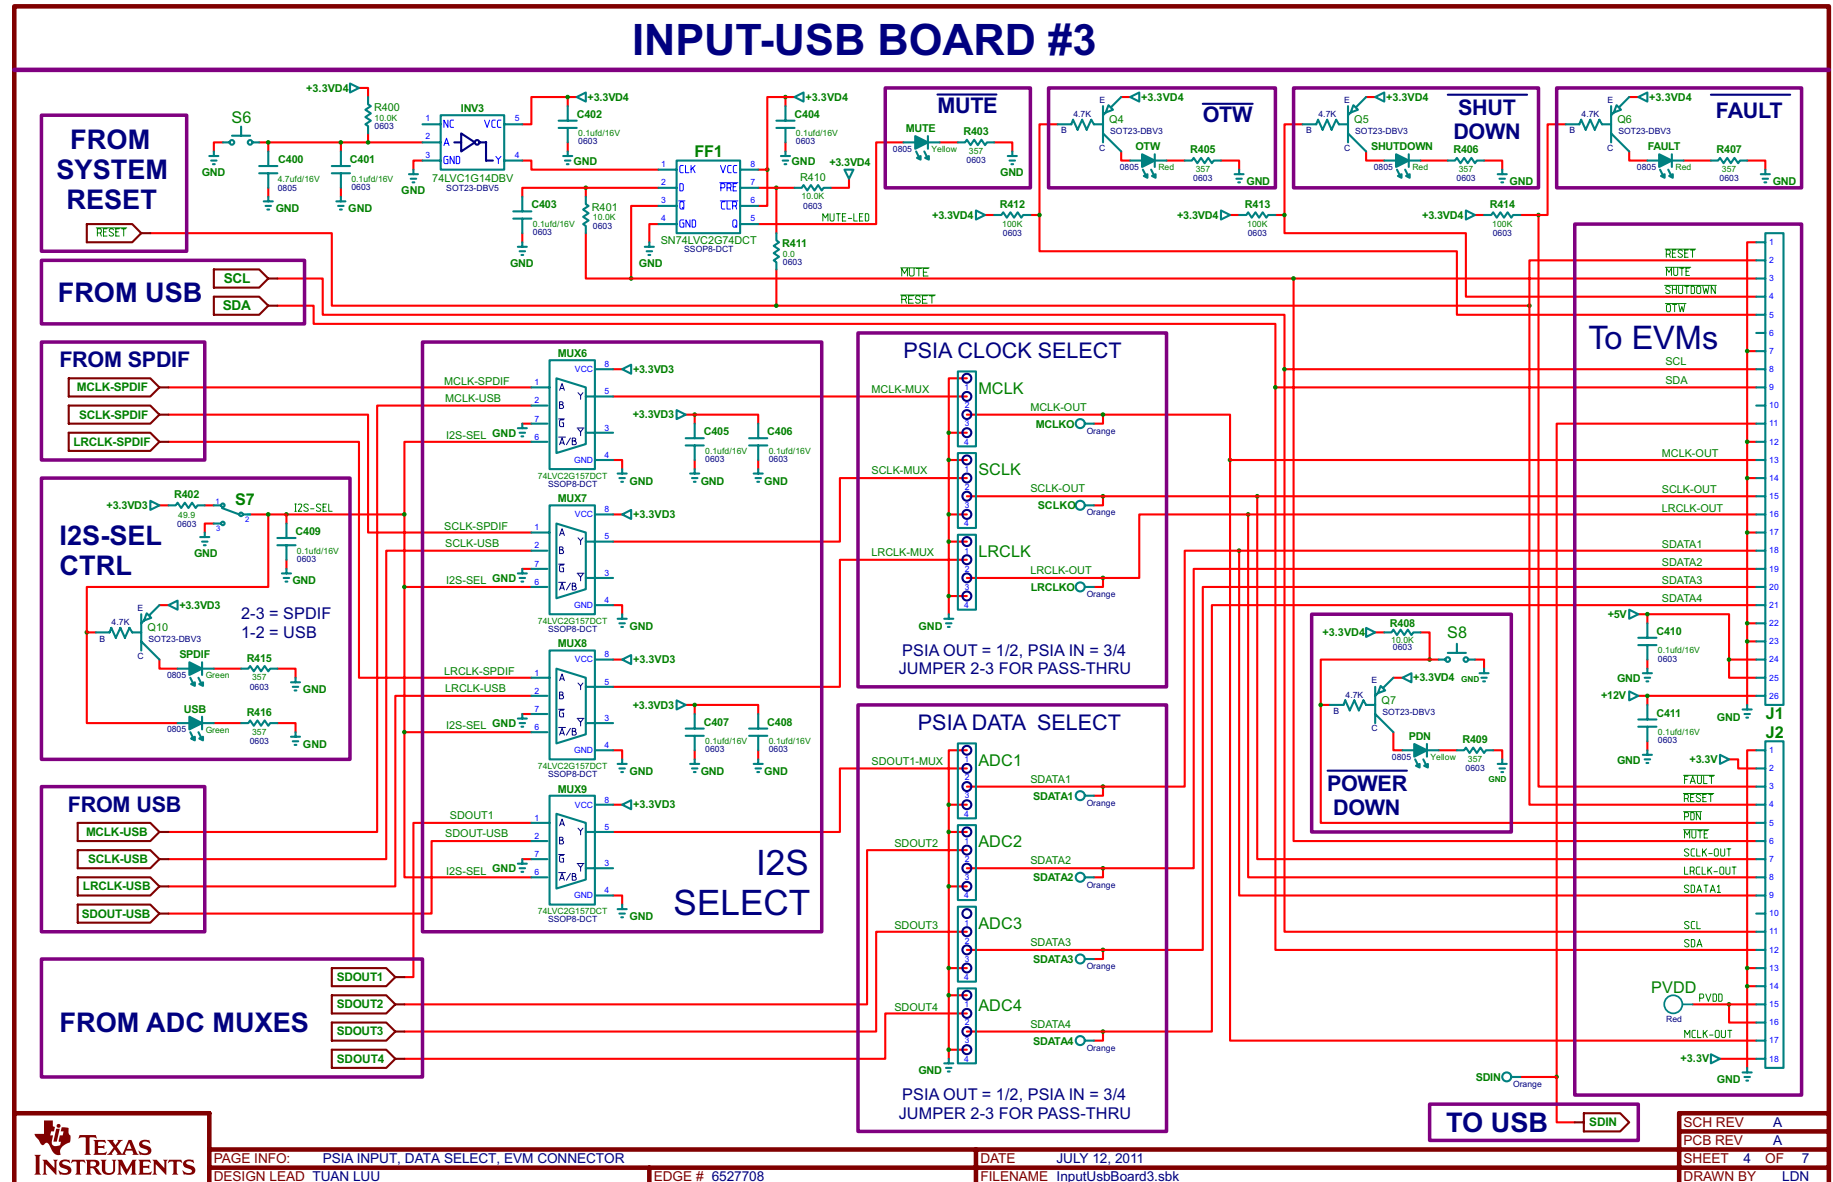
INPUT-USB BOARD #3

FROM SYSTEM RESET
RESET

S6
GND
C400
4.7ufd/16V
0805
GND
+3.3VD4
R400
10.0K
0603
C401
0.1ufd/16V
0603
GND
GND
INV3
NC
A
GND
VCC
Y
74LVC1G14DBV
SOT23-DBV5
+3.3VD4
C402
0.1ufd/16V
0603
GND
C403
0.1ufd/16V
0603
GND
R401
10.0K
0603
FF1
CLK
D
Q
GND
VCC
PRE
CLR
Q
SN74LVC2G74DCT
SSOP8-DCT
GND
+3.3VD4
C404
0.1ufd/16V
0603
GND
+3.3VD4
R410
10.0K
0603
MUTE-LED
R411
0.0
0603

MUTE
MUTE
0805
Yellow
R403
357
0603
GND
+3.3VD4
R412
100K
0603

OTW
4.7K
B
E
C
Q4
SOT23-DBV3
+3.3VD4
OTW
0805
Red
R405
357
0603
GND
+3.3VD4
R413
100K
0603

SHUT DOWN
4.7K
Q5
SOT23-DBV3
+3.3VD4
SHUTDOWN
0805
Red
R406
357
0603
GND
+3.3VD4
R414
100K
0603

FAULT
4.7K
Q6
SOT23-DBV3
+3.3VD4
FAULT
0805
Red
R407
357
0603
GND

FROM USB
SCL
SDA
MUTE
RESET

FROM SPDIF
MCLK-SPDIF
SCLK-SPDIF
LRCLK-SPDIF

I2S-SEL CTRL
+3.3VD3
R402
49.9
0603
S7
GND
I2S-SEL
C409
0.1ufd/16V
0603
GND
+3.3VD3
4.7K
Q10
SOT23-DBV3
2-3 = SPDIF
1-2 = USB
SPDIF
0805
Green
R415
357
0603
GND
USB
0805
Green
R416
357
0603
GND

FROM USB
MCLK-USB
SCLK-USB
LRCLK-USB
SDOUT-USB

FROM ADC MUXES
SDOUT1
SDOUT2
SDOUT3
SDOUT4

MUX6
MCLK-SPDIF
MCLK-USB
I2S-SEL
GND
74LVC2G157DCT
SSOP8-DCT
+3.3VD3
GND
+3.3VD3
C405
0.1ufd/16V
0603
GND
C406
0.1ufd/16V
0603
GND
MUX7
SCLK-SPDIF
SCLK-USB
I2S-SEL
GND
74LVC2G157DCT
SSOP8-DCT
+3.3VD3
GND
MUX8
LRCLK-SPDIF
LRCLK-USB
I2S-SEL
GND
74LVC2G157DCT
SSOP8-DCT
+3.3VD3
GND
+3.3VD3
C407
0.1ufd/16V
0603
GND
C408
0.1ufd/16V
0603
GND
MUX9
SDOUT1
SDOUT-USB
I2S-SEL
GND
74LVC2G157DCT
SSOP8-DCT
+3.3VD3
GND
I2S SELECT

PSIA CLOCK SELECT
MCLK-MUX
MCLK
MCLK-OUT
MCLKO
Orange
SCLK-MUX
SCLK
SCLK-OUT
SCLKO
Orange
LRCLK-MUX
LRCLK
LRCLK-OUT
LRCLKO
Orange
GND
PSIA OUT = 1/2, PSIA IN = 3/4
JUMPER 2-3 FOR PASS-THRU

PSIA DATA SELECT
SDOUT1-MUX
ADC1
SDATA1
SDATA1
Orange
SDOUT2
ADC2
SDATA2
SDATA2
Orange
SDOUT3
ADC3
SDATA3
SDATA3
Orange
SDOUT4
ADC4
SDATA4
SDATA4
Orange
GND
PSIA OUT = 1/2, PSIA IN = 3/4
JUMPER 2-3 FOR PASS-THRU

POWER DOWN
+3.3VD4
R408
10.0K
0603
S8
GND
4.7K
Q7
SOT23-DBV3
+3.3VD4
PDN
0805
Yellow
R409
357
0603
GND

To EVMs
RESET
MUTE
SHUTDOWN
OTW
SCL
SDA
MCLK-OUT
SCLK-OUT
LRCLK-OUT
SDATA1
SDATA2
SDATA3
SDATA4
+5V
C410
0.1ufd/16V
0603
GND
+12V
C411
0.1ufd/16V
0603
GND
GND
J1
J2
+3.3V
FAULT
RESET
PDN
MUTE
SCLK-OUT
LRCLK-OUT
SDATA1
SCL
SDA
PVDD
Red
PVDD
MCLK-OUT
+3.3V
GND
SDIN
Orange

TO USB
SDIN

TEXAS INSTRUMENTS
PAGE INFO: PSIA INPUT, DATA SELECT, EVM CONNECTOR
DESIGN LEAD TUAN LUU
EDGE # 6527708
DATE JULY 12, 2011
FILENAME InputUsbBoard3.sbk
SCH REV A
PCB REV A
SHEET 4 OF 7
DRAWN BY LDN